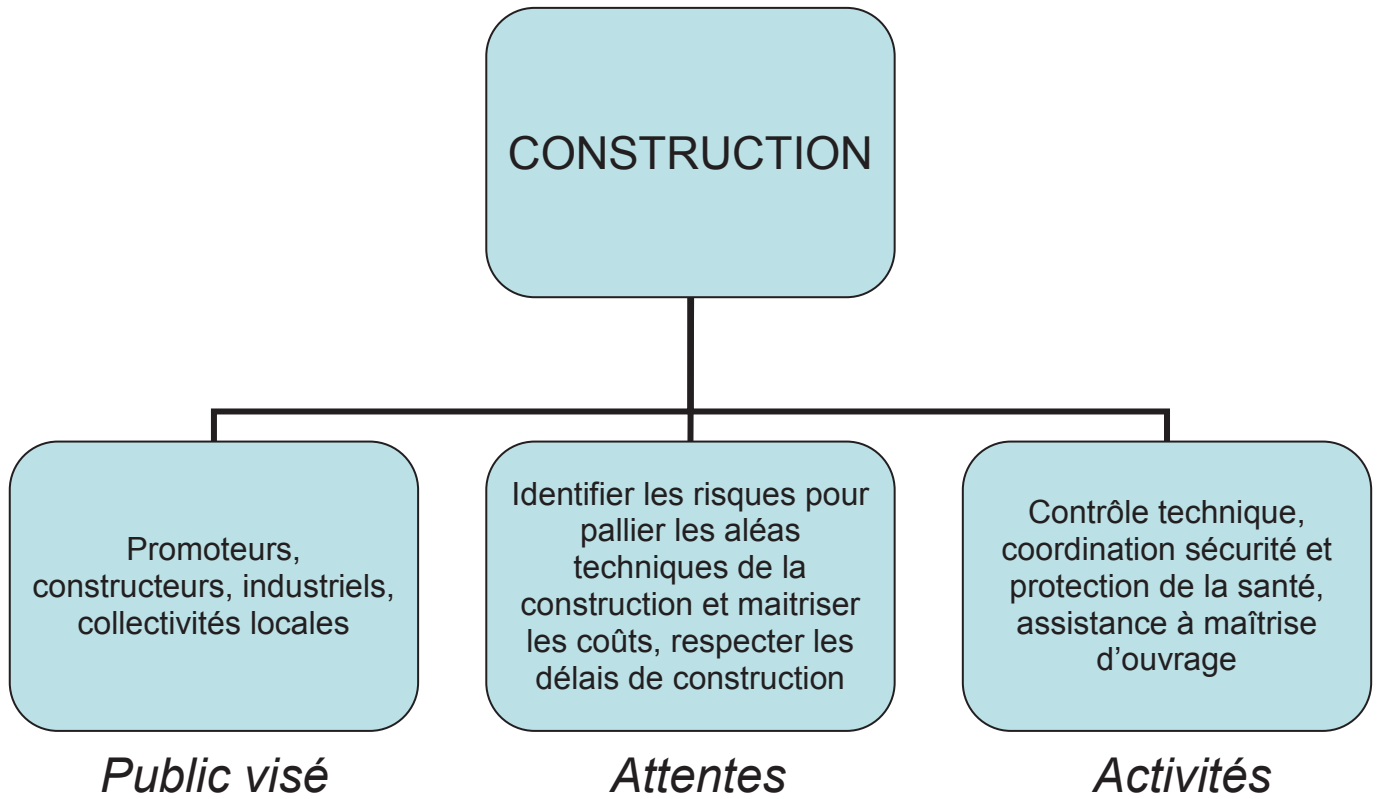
CONSTRUCTION

Promoteurs, constructeurs, industriels, collectivités locales

Public visé

Identifier les risques pour pallier les aléas techniques de la construction et maitriser les coûts, respecter les délais de construction

Attentes

Contrôle technique, coordination sécurité et protection de la santé, assistance à maîtrise d'ouvrage

Activités